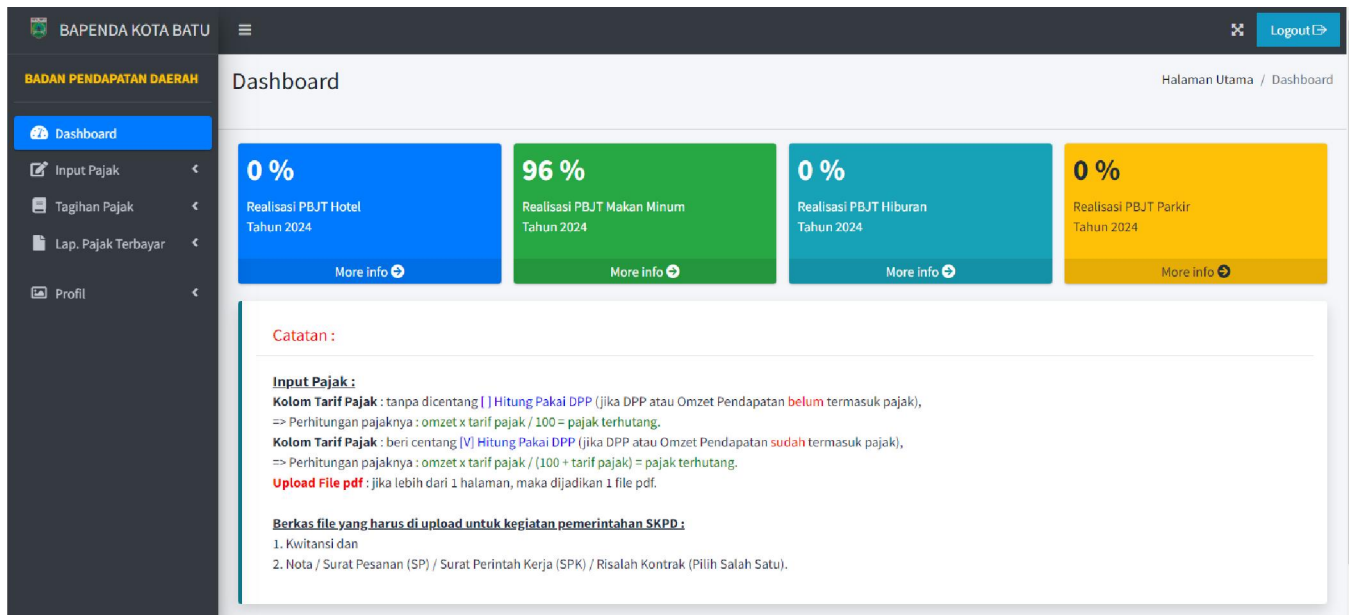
BAPENDA KOTA BATU

Logout

BADAN PENDAPATAN DAERAH

Dashboard

Input Pajak

Tagihan Pajak

Lap. Pajak Terbayar

Profil

Dashboard

Halaman Utama / Dashboard

0 %

Realisasi PBJT Hotel
Tahun 2024

More info

96 %

Realisasi PBJT Makan Minum
Tahun 2024

More info

0 %

Realisasi PBJT Hiburan
Tahun 2024

More info

0 %

Realisasi PBJT Parkir
Tahun 2024

More info

Catatan :

Input Pajak :
Kolom Tarif Pajak : tanpa dicentang [ ] Hitung Pakai DPP (jika DPP atau Omzet Pendapatan belum termasuk pajak),
=> Perhitungan pajaknya : omzet x tarif pajak / 100 = pajak terhutang.
Kolom Tarif Pajak : beri centang [V] Hitung Pakai DPP (jika DPP atau Omzet Pendapatan sudah termasuk pajak),
=> Perhitungan pajaknya : omzet x tarif pajak / (100 + tarif pajak) = pajak terhutang.
Upload File pdf : jika lebih dari 1 halaman, maka dijadikan 1 file pdf.

Berkas file yang harus di upload untuk kegiatan pemerintahan SKPD :
1. Kwitansi dan
2. Nota / Surat Pesanan (SP) / Surat Perintah Kerja (SPK) / Risalah Kontrak (Pilih Salah Satu).